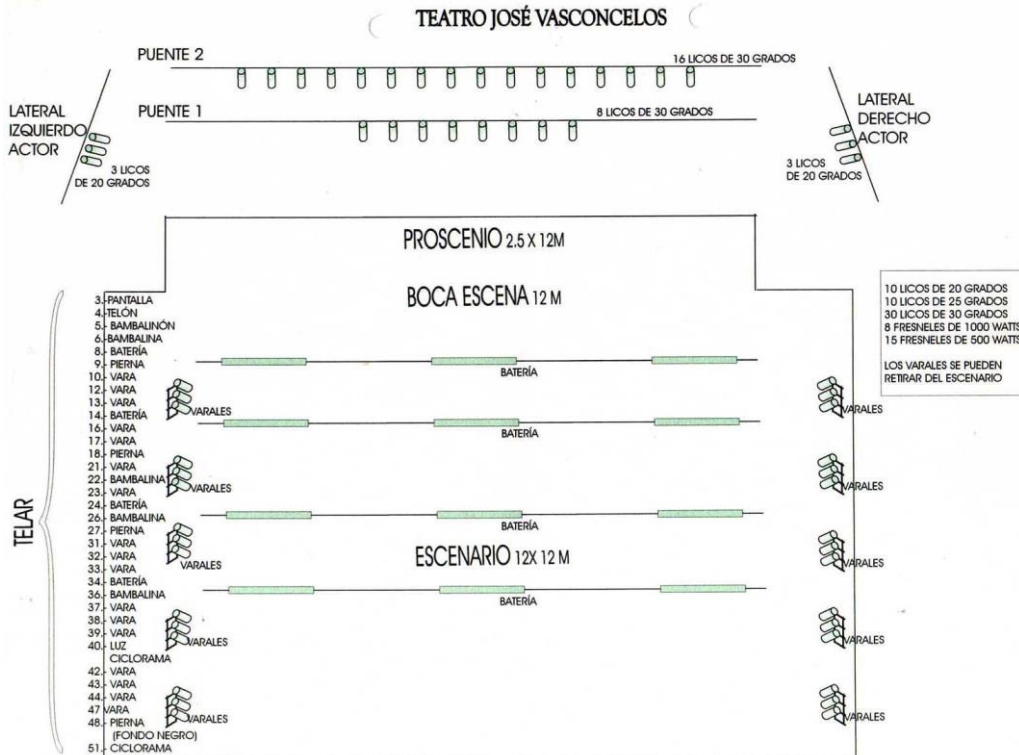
TEATRO JOSÉ VASCONCELOS

PUENTE 2

16 LICOS DE 30 GRADOS

PUENTE 1

8 LICOS DE 30 GRADOS

LATERAL IZQUIERDO ACTOR

3 LICOS DE 20 GRADOS

LATERAL DERECHO ACTOR

3 LICOS DE 20 GRADOS

PROSCENIO 2.5 X 12M

BOCA ESCENA 12 M

10 LICOS DE 20 GRADOS
10 LICOS DE 25 GRADOS
30 LICOS DE 30 GRADOS
8 FRESNELES DE 1000 WATTS
15 FRESNELES DE 500 WATTS

LOS VARALES SE PUEDEN RETIRAR DEL ESCENARIO

TELAR

3. PANTALLA
4. TELÓN
5. BAMBALINÓN
6. BAMBALINA
8. BATERÍA
9. PIERNA
10. VARA
12. VARA
13. VARA
14. BATERÍA
16. VARA
17. VARA
18. PIERNA
21. VARA
22. BAMBALINA
23. VARA
24. BATERÍA
26. BAMBALINA
27. PIERNA
31. VARA
32. VARA
33. VARA
34. BATERÍA
36. BAMBALINA
37. VARA
38. VARA
39. VARA
40. LUZ CICLORAMA
42. VARA
43. VARA
44. VARA
47 VARA
48. PIERNA (FONDO NEGRO)
51. CICLORAMA

BATERÍA
BATERÍA
BATERÍA
BATERÍA

VARALES
VARALES
VARALES
VARALES
VARALES
VARALES
VARALES
VARALES
VARALES
VARALES
VARALES
VARALES

ESCENARIO 12X 12 M